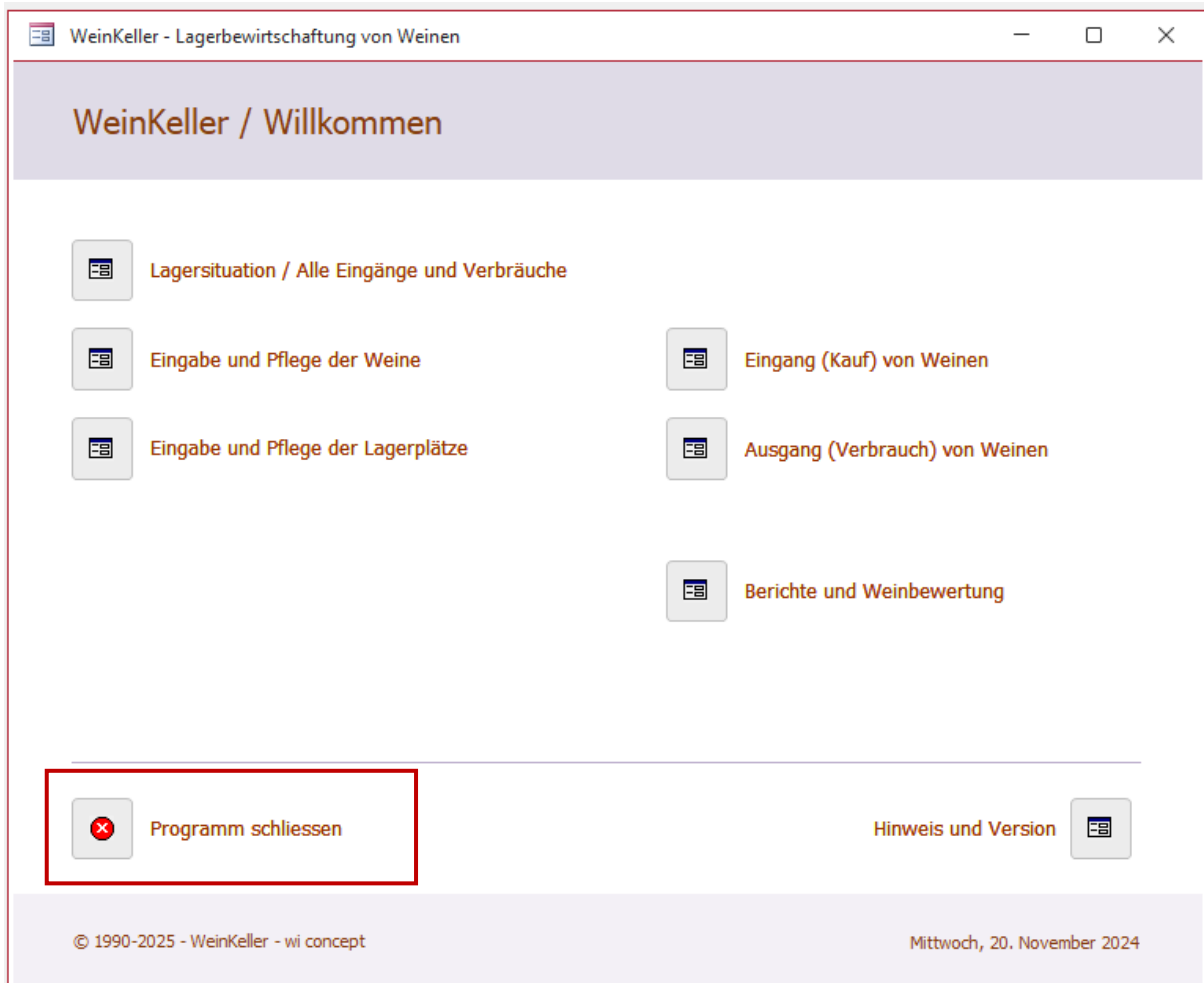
WeinKeller - Lagerbewirtschaftung von Weinen

WeinKeller / Willkommen

Lagersituation / Alle Eingänge und Verbräuche

Eingabe und Pflege der Weine

Eingang (Kauf) von Weinen

Eingabe und Pflege der Lagerplätze

Ausgang (Verbrauch) von Weinen

Berichte und Weinbewertung

Programm schliessen

Hinweis und Version

© 1990-2025 - WeinKeller - wi concept

Mittwoch, 20. November 2024